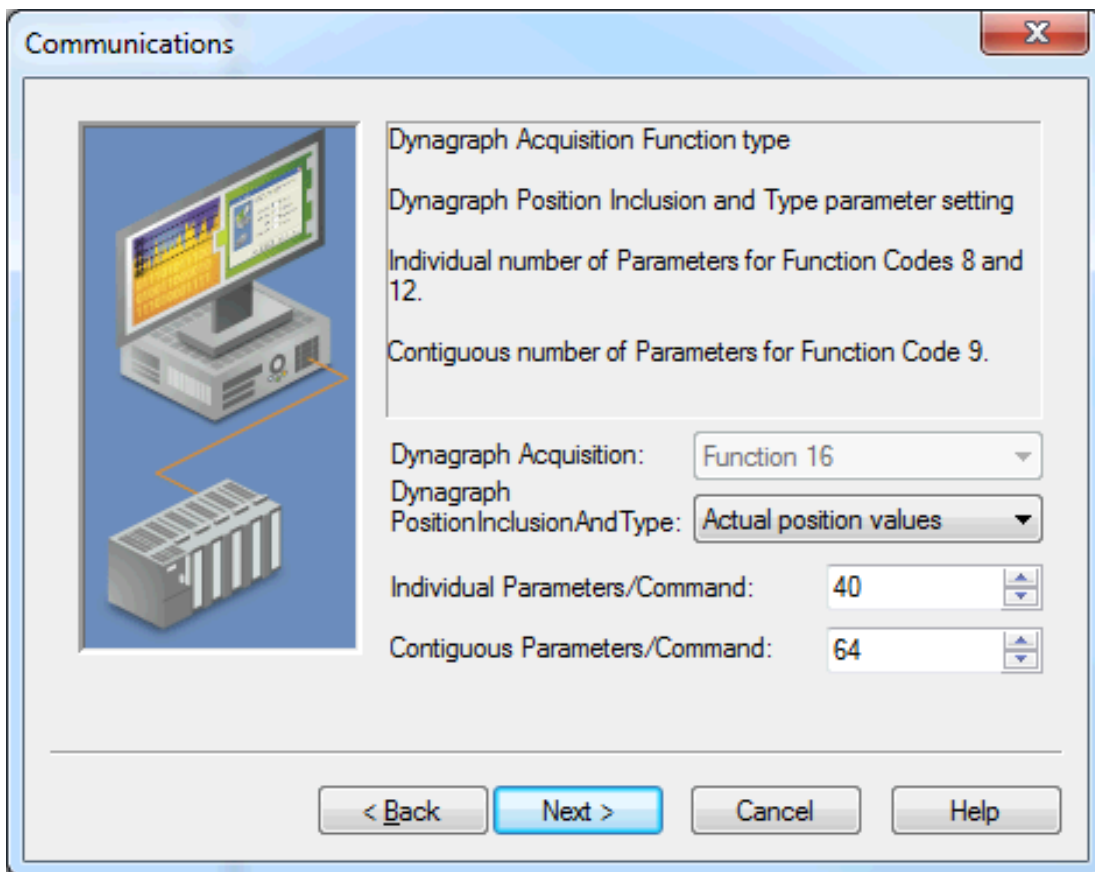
Communications

Dynagraph Acquisition Function type

Dynagraph Position Inclusion and Type parameter setting

Individual number of Parameters for Function Codes 8 and 12.

Contiguous number of Parameters for Function Code 9.

Dynagraph Acquisition: Function 16

Dynagraph PositionInclusionAndType: Actual position values

Individual Parameters/Command: 40

Contiguous Parameters/Command: 64

< Back  Next >  Cancel  Help